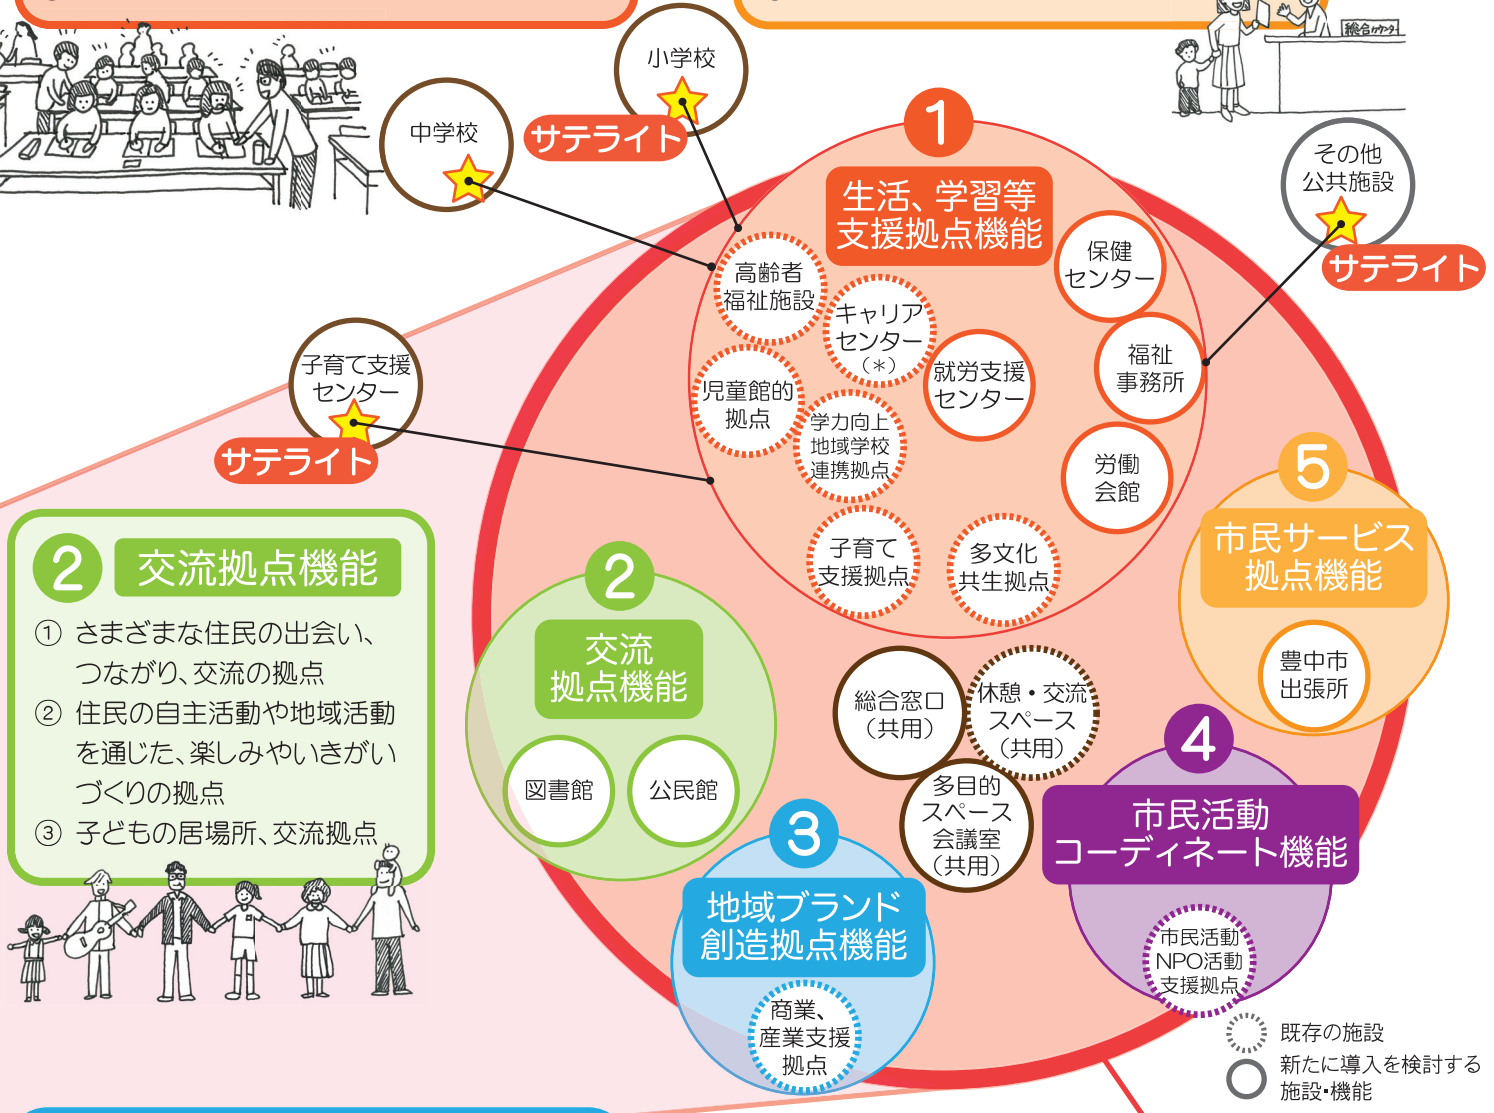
総合カウンタ

小学校
サテライト
中学校
その他
公共施設
サテライト

1
生活、学習等
支援拠点機能
高齢者
福祉施設
キャリア
センター
（＊）
保健
センター
福祉
事務所
就労支援
センター
児童館的
拠点
学力向上
地域学校
連携拠点
労働
会館
子育て
支援拠点
多文化
共生拠点

子育て支援
センター
サテライト

2 交流拠点機能
① さまざまな住民の出会い、つながり、交流の拠点
② 住民の自主活動や地域活動を通じた、楽しみやいきがいづくりの拠点
③ 子どもの居場所、交流拠点

2
交流
拠点機能
図書館
公民館

総合窓口
（共用）
休憩・交流
スペース
（共用）
多目的
スペース
会議室
（共用）

5
市民サービス
拠点機能
豊中市
出張所

4
市民活動
コーディネート機能
市民活動
NPO活動
支援拠点

3
地域ブランド
創造拠点機能
商業、
産業支援
拠点

既存の施設
新たに導入を検討する
施設・機能